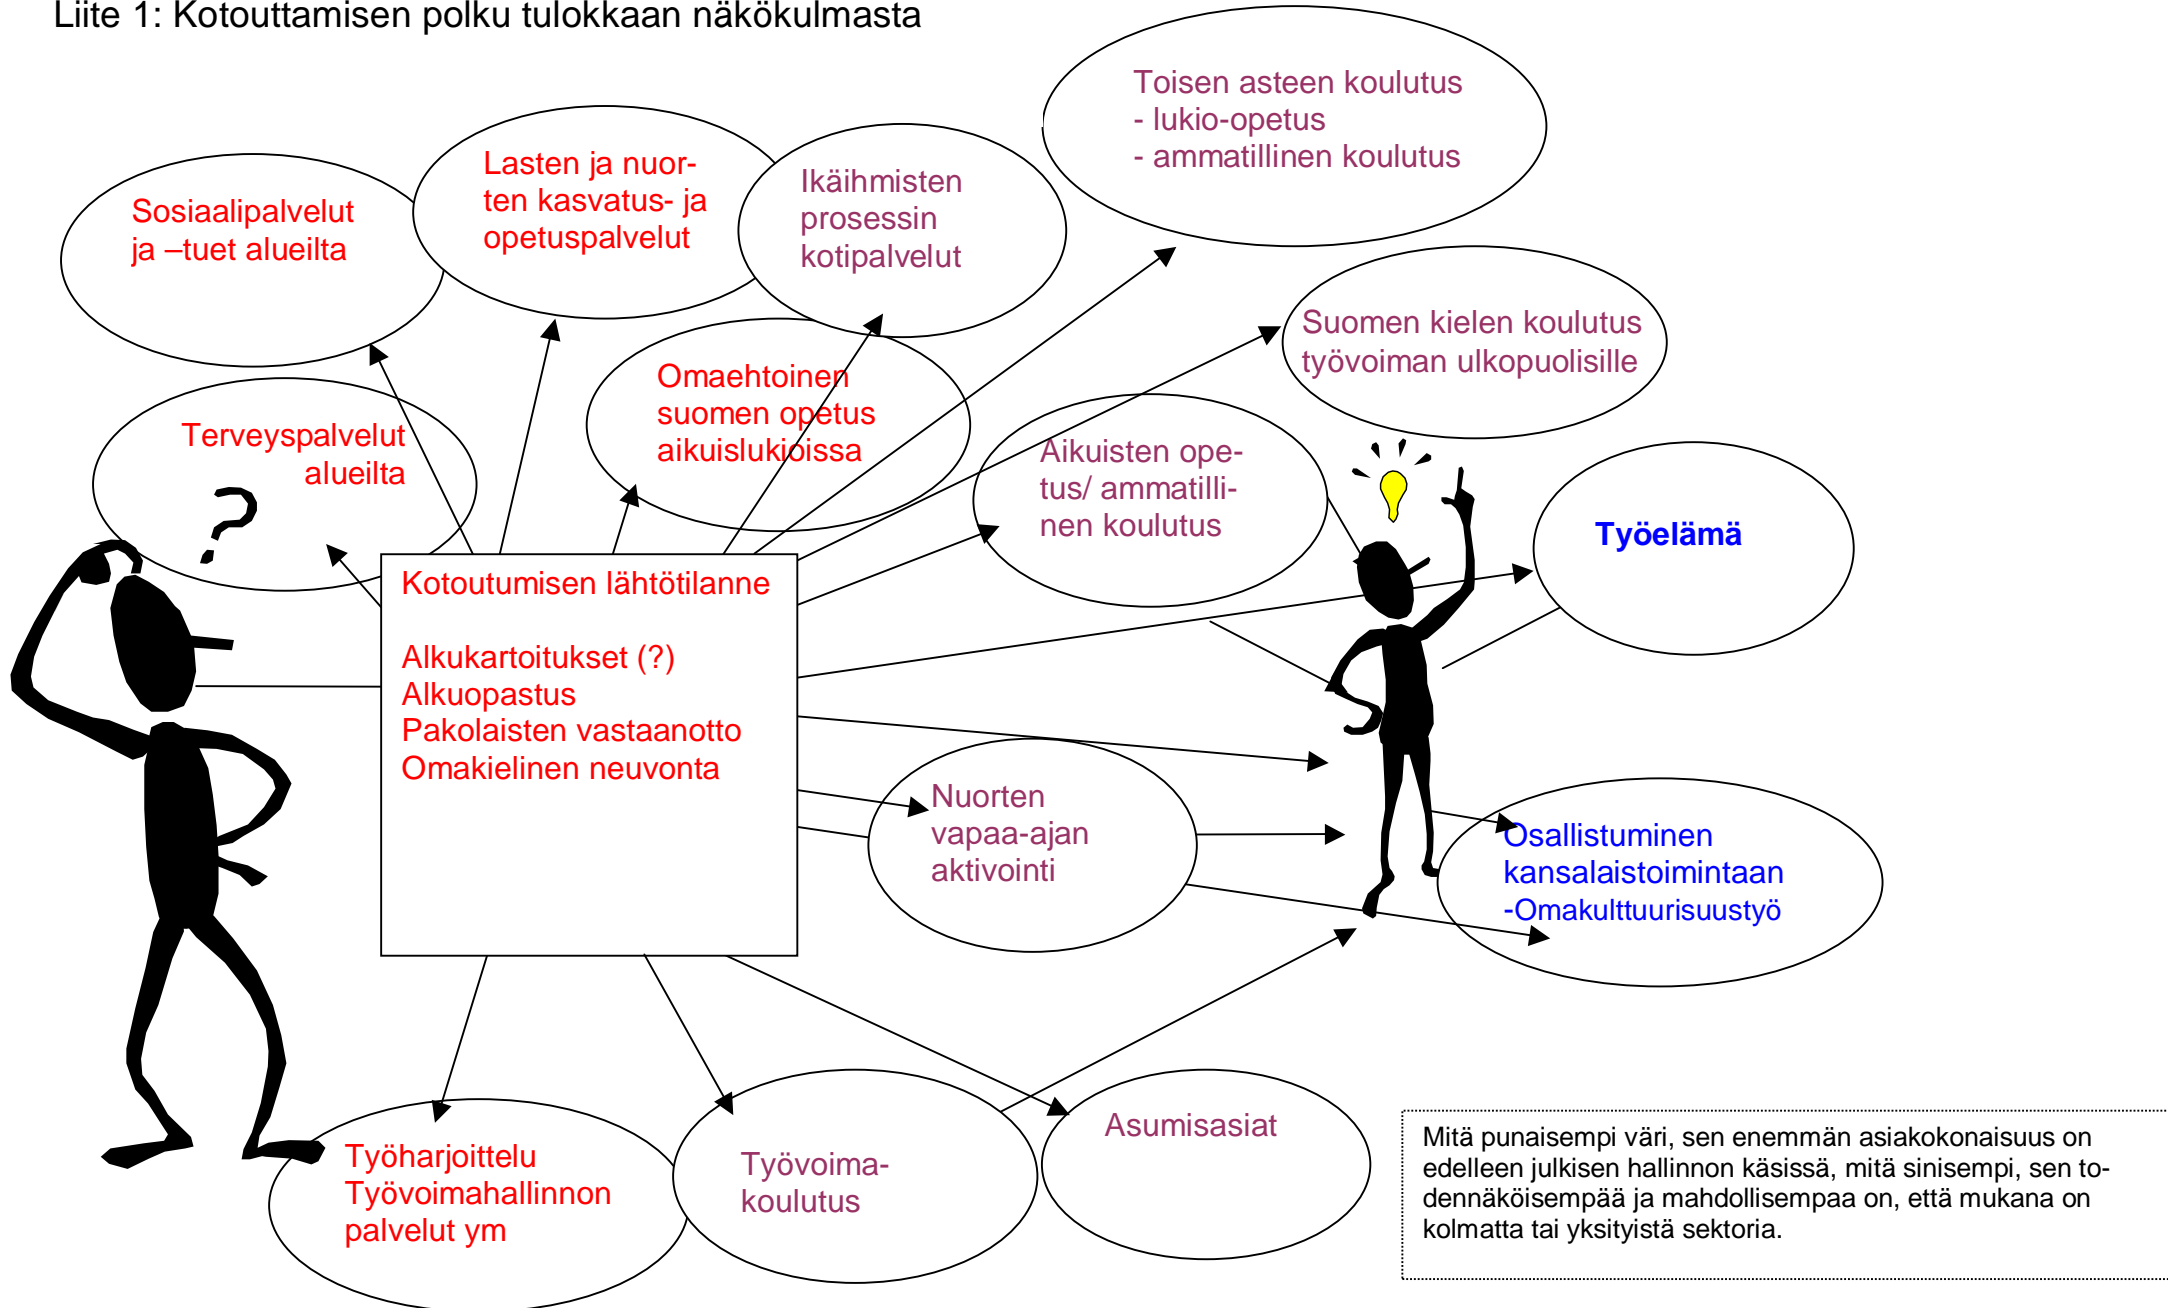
Liite 1: Kotouttamisen polku tulokkaan näkökulmasta

Toisen asteen koulutus
- lukio-opetus
- ammatillinen koulutus

Lasten ja nuorten kasvatus- ja opetuspalvelut

Ikäihmisten prosessin kotipalvelut

Sosiaalipalvelut ja –tuet alueilta

Suomen kielen koulutus työvoiman ulkopuolisille

Omaehtoinen suomen opetus aikuislukioissa

Terveyspalvelut alueilta

?

Aikuisten opetus/ ammatillinen koulutus

Työelämä

Kotoutumisen lähtötilanne

Alkukartoitukset (?)
Alkuopastus
Pakolaisten vastaanotto
Omakielinen neuvonta

Nuorten vapaa-ajan aktivointi

Osallistuminen kansalaistoimintaan
-Omakulttuurisuustyö

Työharjoittelu
Työvoimahallinnon palvelut ym

Työvoimakoulutus

Asumisasiat

Mitä punaisempi väri, sen enemmän asiakokonaisuus on edelleen julkisen hallinnon käsissä, mitä sinisempi, sen todennäköisempää ja mahdollisempaa on, että mukana on kolmatta tai yksityistä sektoria.